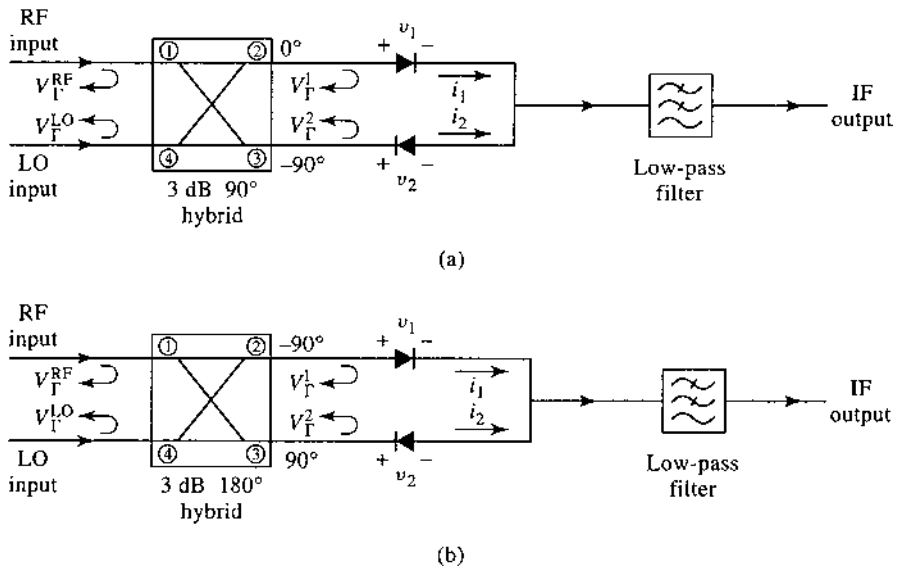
RF input

$V_\Gamma^{RF}$

$V_\Gamma^{LO}$

LO input

①

②

③

④

0°

−90°

3 dB 90° hybrid

$V_\Gamma^1$

$V_\Gamma^2$

+ $v_1$ −

+ $v_2$ −

$i_1$

$i_2$

Low-pass filter

IF output

(a)

RF input

$V_\Gamma^{RF}$

$V_\Gamma^{LO}$

LO input

①

②

③

④

−90°

90°

3 dB 180° hybrid

$V_\Gamma^1$

$V_\Gamma^2$

+ $v_1$ −

+ $v_2$ −

$i_1$

$i_2$

Low-pass filter

IF output

(b)